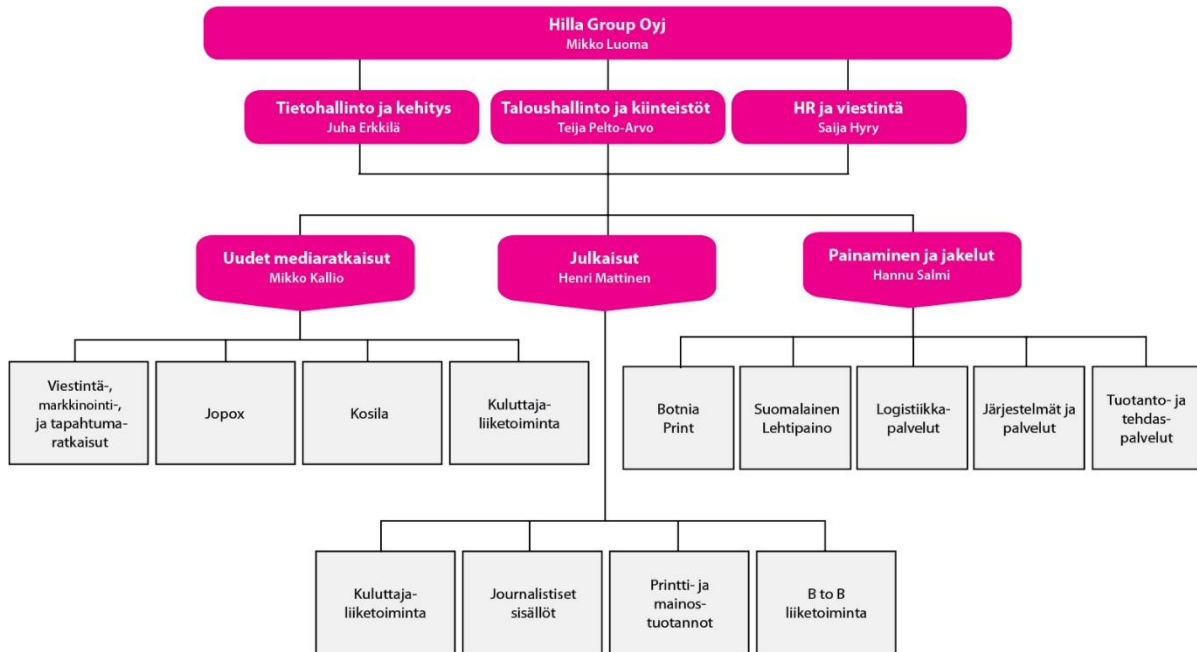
Hilla Group Oyj
Mikko Luoma

Tietohallinto ja kehitys
Juha Erkkilä

Taloushallinto ja kiinteistöt
Teija Pelto-Arvo

HR ja viestintä
Saija Hyry

Uudet mediaratkaisut
Mikko Kallio

Julkaisut
Henri Mattinen

Painaminen ja jakelut
Hannu Salmi

Viestintä-, markkinointi-, ja tapahtumaratkaisut

Jopox

Kosila

Kuluttajaliiketoiminta

Botnia Print

Suomalainen Lehtipaino

Logistiikkapalvelut

Järjestelmät ja palvelut

Tuotanto- ja tehdaspalvelut

Kuluttajaliiketoiminta

Journalistiset sisällöt

Printti- ja mainostuotannot

B to B liiketoiminta